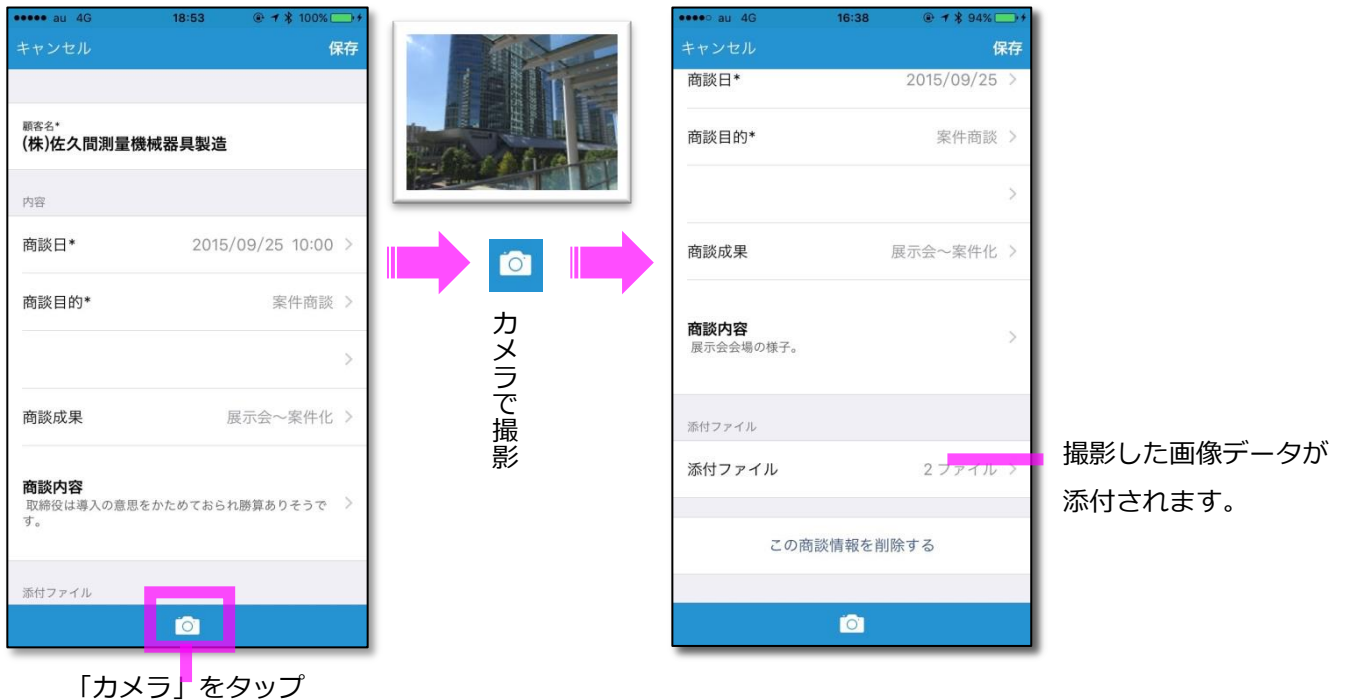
●●●●● au 4G 18:53 100%

キャンセル 保存

顧客名*
(株)佐久間測量機械器具製造

内容

商談日* 2015/09/25 10:00 >

商談目的* 案件商談 >

>

商談成果 展示会～案件化 >

商談内容
取締役は導入の意思をかためておられ勝算ありそうです。 >

添付ファイル

「カメラ」をタップ

カメラで撮影

●●●●○ au 4G 16:38 94%

キャンセル 保存

商談日* 2015/09/25 >

商談目的* 案件商談 >

>

商談成果 展示会～案件化 >

商談内容
展示会会場の様子。 >

添付ファイル

添付ファイル 2 ファイル >

この商談情報を削除する

撮影した画像データが添付されます。